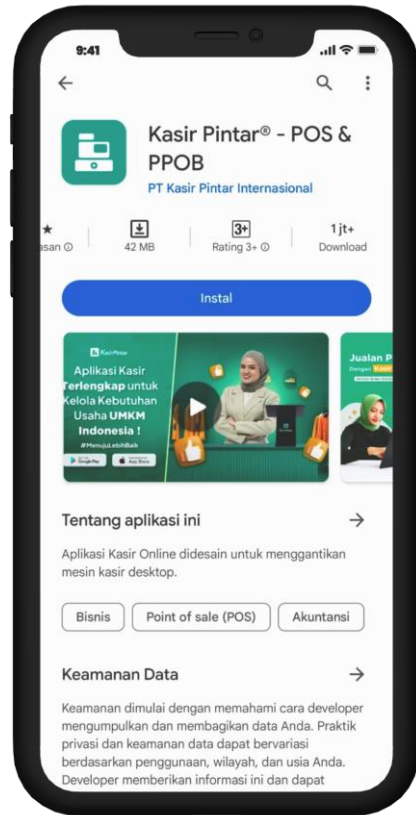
9:41

Kasir Pintar® - POS & PPOB
PT Kasir Pintar Internasional

★
asan ⓘ

42 MB

3+
Rating 3+ ⓘ

1 jt+
Download

Instal

Kasir Pintar
Aplikasi Kasir Terlengkap untuk Kelola Kebutuhan Usaha UMKM Indonesia !
#MenujuLebihBaik
Google Play
App Store

Jualan P
Dengan

Tentang aplikasi ini →

Aplikasi Kasir Online didesain untuk menggantikan mesin kasir desktop.

Bisnis
Point of sale (POS)
Akuntansi

Keamanan Data →

Keamanan dimulai dengan memahami cara developer mengumpulkan dan membagikan data Anda. Praktik privasi dan keamanan data dapat bervariasi berdasarkan penggunaan, wilayah, dan usia Anda. Developer memberikan informasi ini dan dapat